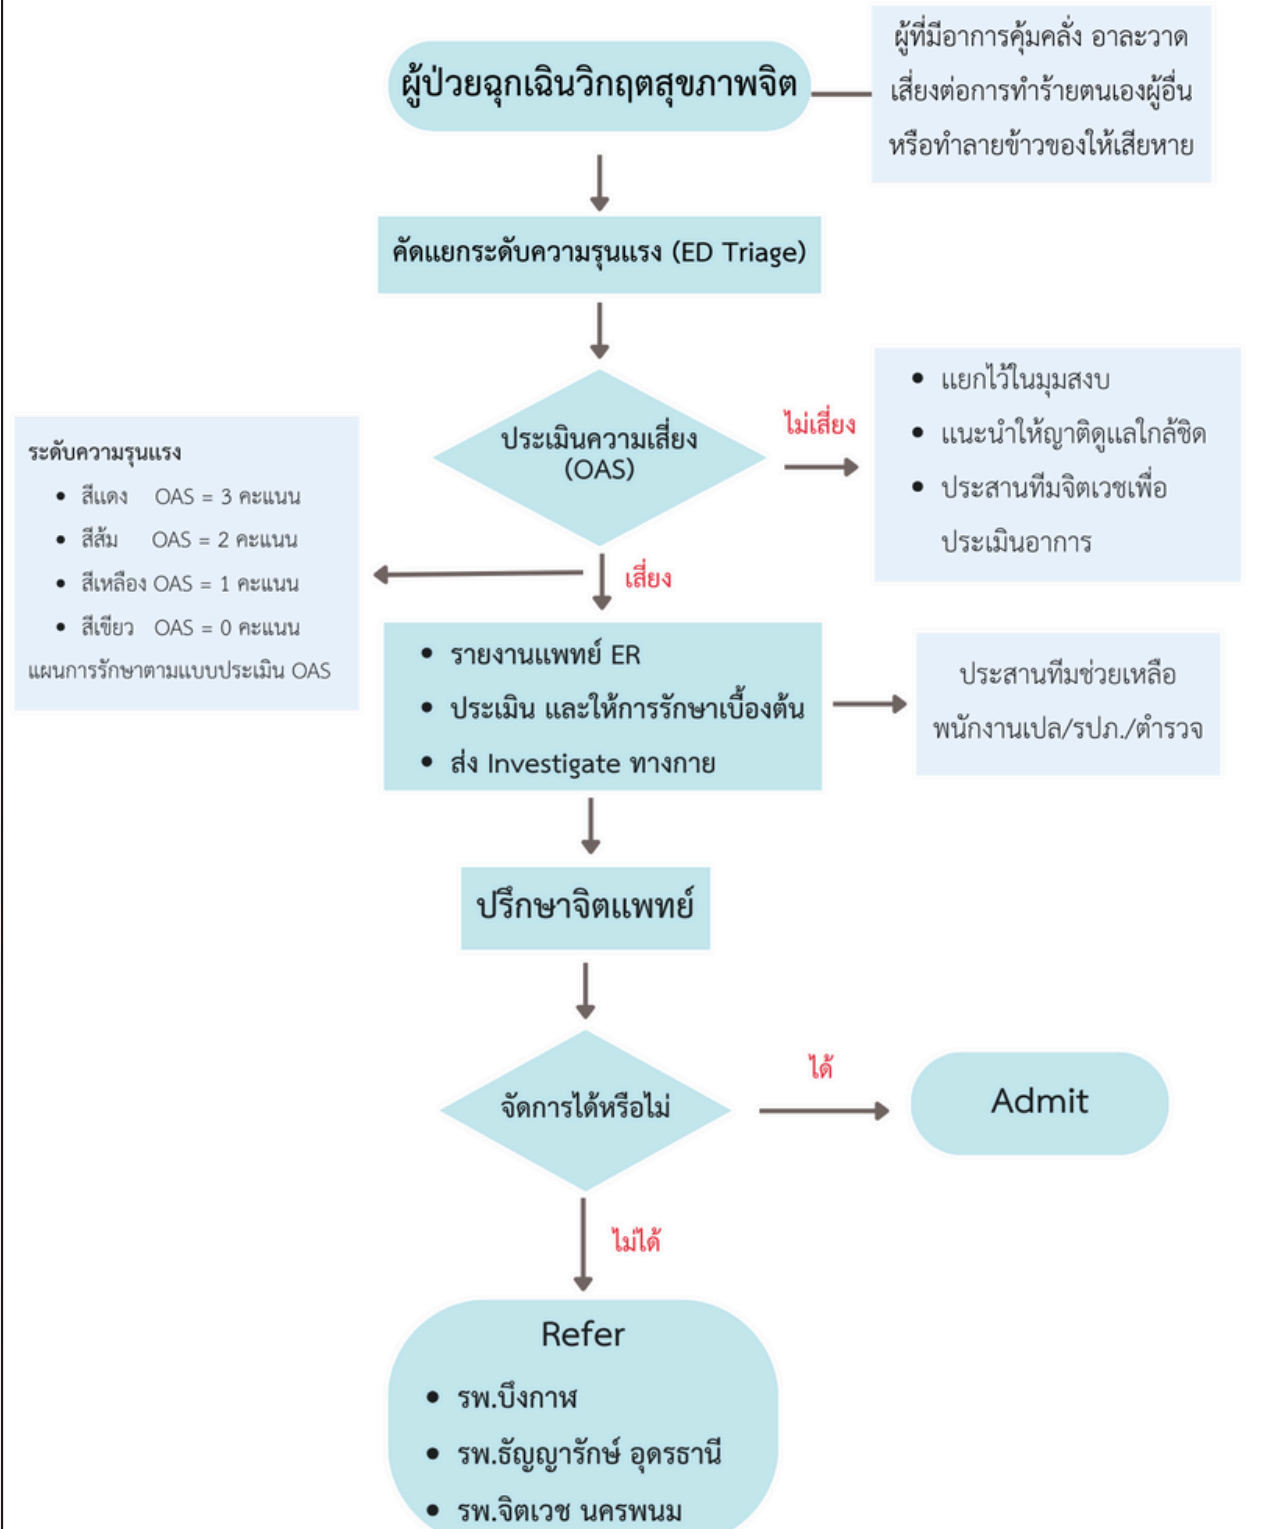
ผู้ป่วยฉุกเฉินวิกฤตสุขภาพจิต

ผู้ที่มีอาการคุ้มคลั่ง อาละวาด เสี่ยงต่อการทำร้ายตนเองผู้อื่น หรือทำลายข้าวของให้เสียหาย

คัดแยกระดับความรุนแรง (ED Triage)

ประเมินความเสี่ยง (OAS)

ไม่เสี่ยง

- แยกไว้ในมุมสงบ
- แนะนำให้ญาติดูแลใกล้ชิด
- ประสานทีมจิตเวชเพื่อประเมินอาการ

ระดับความรุนแรง
- สีแดง OAS = 3 คะแนน
- สีส้ม OAS = 2 คะแนน
- สีเหลือง OAS = 1 คะแนน
- สีเขียว OAS = 0 คะแนน

แผนการรักษาตามแบบประเมิน OAS

เสี่ยง

- รายงานแพทย์ ER
- ประเมิน และให้การรักษาเบื้องต้น
- ส่ง Investigate ทางกาย

ประสานทีมช่วยเหลือ พนักงานเปล/รปภ./ตำรวจ

ปรึกษาจิตแพทย์

จัดการได้หรือไม่

ได้

Admit

ไม่ได้

Refer
- รพ.บึงกาฬ
- รพ.ธัญญารักษ์ อุดรธานี
- รพ.จิตเวช นครพนม